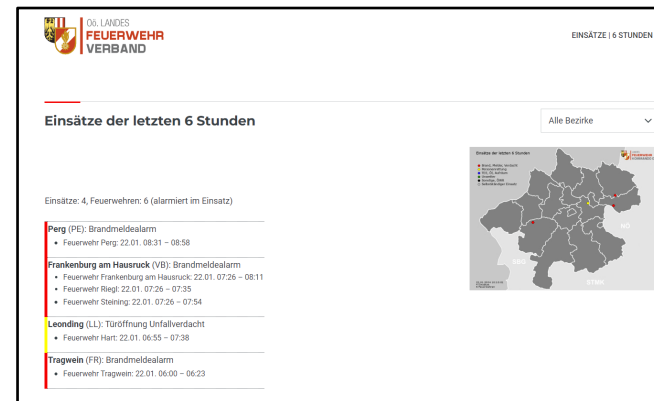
OÖ. LANDES
FEUERWEHR
VERBAND

EINSÄTZE | 6 STUNDEN

Einsätze der letzten 6 Stunden

Alle Bezirke

Einsätze: 4, Feuerwehren: 6 (alarmiert im Einsatz)

**Perg** (PE): Brandmeldealarm
- Feuerwehr Perg: 22.01. 08:31 – 08:58

**Frankenburg am Hausruck** (VB): Brandmeldealarm
- Feuerwehr Frankenburg am Hausruck: 22.01. 07:26 – 08:11
- Feuerwehr Riegl: 22.01. 07:26 – 07:35
- Feuerwehr Steining: 22.01. 07:26 – 07:54

**Leonding** (LL): Türöffnung Unfallverdacht
- Feuerwehr Hart: 22.01. 06:55 – 07:38

**Tragwein** (FR): Brandmeldealarm
- Feuerwehr Tragwein: 22.01. 06:00 – 06:23

Einsätze der letzten 6 Stunden

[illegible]

NÖ

SBG

STMK